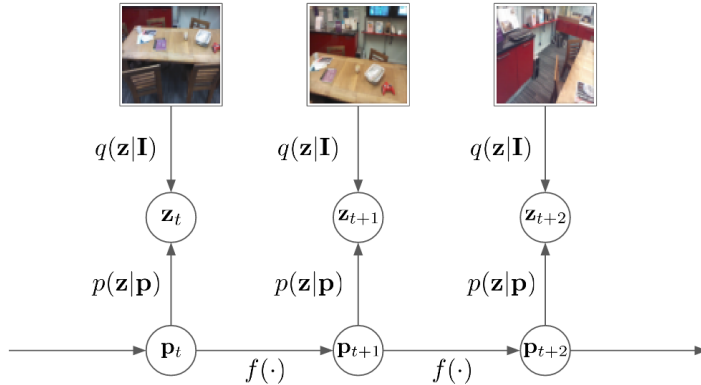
$q(\mathbf{z}|\mathbf{I})$

$q(\mathbf{z}|\mathbf{I})$

$q(\mathbf{z}|\mathbf{I})$

$\mathbf{z}_t$

$\mathbf{z}_{t+1}$

$\mathbf{z}_{t+2}$

$p(\mathbf{z}|\mathbf{p})$

$p(\mathbf{z}|\mathbf{p})$

$p(\mathbf{z}|\mathbf{p})$

$\mathbf{p}_t$

$\mathbf{p}_{t+1}$

$\mathbf{p}_{t+2}$

$f(\cdot)$

$f(\cdot)$